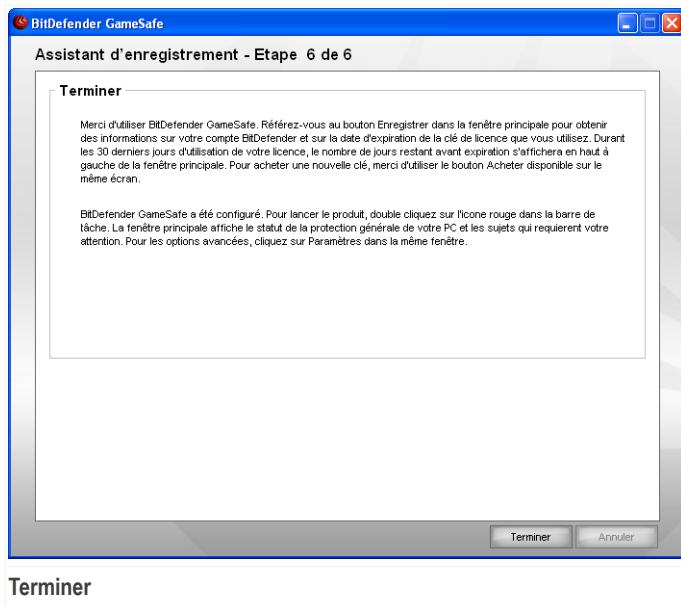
BitDefender GameSafe

Assistant d'enregistrement - Etape 6 de 6

Terminer

Merci d'utiliser BitDefender GameSafe. Référez-vous au bouton Enregistrer dans la fenêtre principale pour obtenir des informations sur votre compte BitDefender et sur la date d'expiration de la clé de licence que vous utilisez. Durant les 30 derniers jours d'utilisation de votre licence, le nombre de jours restant avant expiration s'affichera en haut à gauche de la fenêtre principale. Pour acheter une nouvelle clé, merci d'utiliser le bouton Acheter disponible sur le même écran.

BitDefender GameSafe a été configuré. Pour lancer le produit, double cliquez sur l'icone rouge dans la barre de tâche. La fenêtre principale affiche le statut de la protection générale de votre PC et les sujets qui requierent votre attention. Pour les options avancées, cliquez sur Paramètres dans la même fenêtre.

Terminer Annuler

Terminer